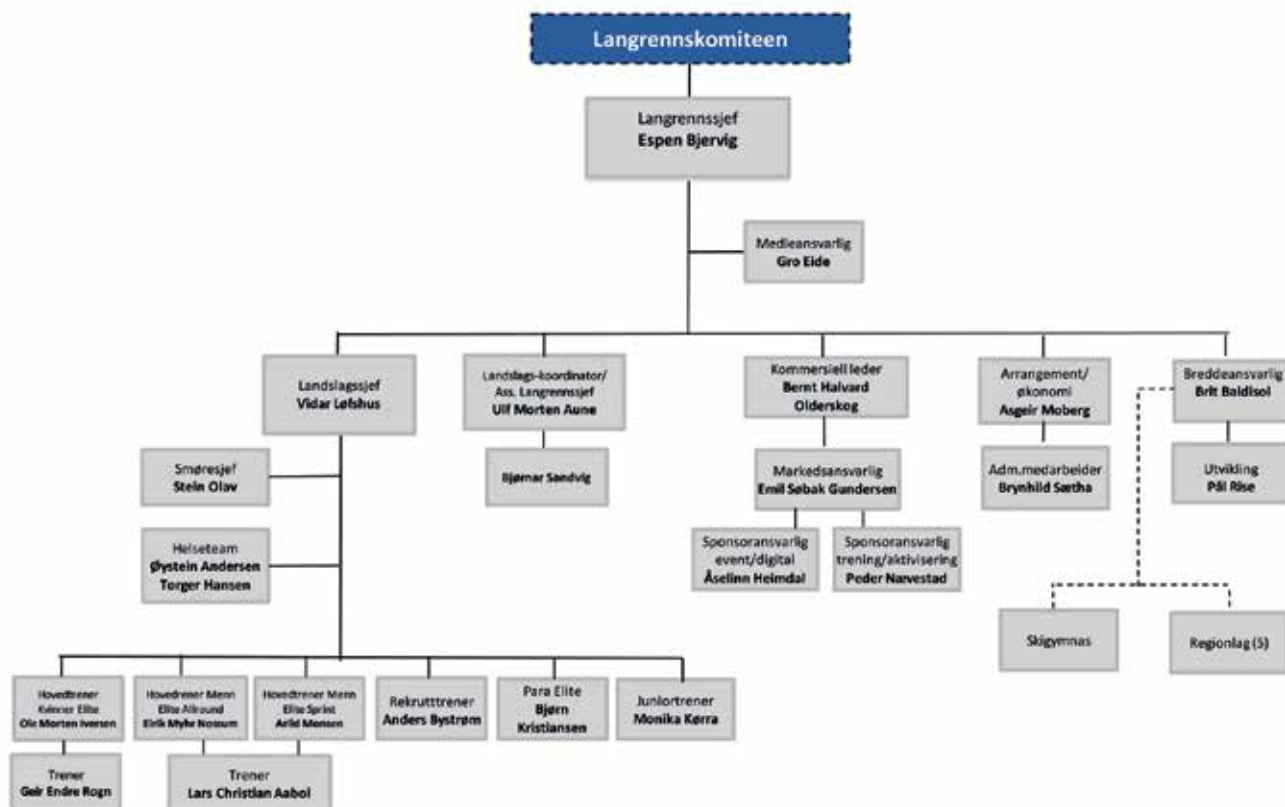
Langrennskomiteen

Langrennssjef
Espen Bjervig

Medieansvarlig
Gro Eide

Landslagssjef
Vidar Løfshus

Landslags-koordinator/
Ass. Langrennssjef
Ulf Morten Aune

Kommersiell leder
Bernt Halvard
Olderskog

Arrangement/
økonomi
Asgeir Moberg

Breddeansvarlig
Brit Baldisol

Bjørnar Sandvig

Markedsansvarlig
Emil Søbak Gundersen

Adm.medarbeider
Brynhild Sætha

Utvikling
Pål Rise

Smøresjef
Stein Olav

Helseteam
Øystein Andersen
Torger Hansen

Sponsoransvarlig
event/digital
Åselinn Heimdal

Sponsoransvarlig
trening/aktivisering
Peder Narvestad

Skigymnas

Regionlag (5)

Hovedtrener
Kvinner Elite
Ole Morten Iversen

Hovedtrener Menn
Elite Allround
Eirik Myhr Nossum

Hovedtrener Menn
Elite Sprint
Arild Monsen

Rekrutttrener
Anders Byström

Para Elite
Bjørn
Kristiansen

Juniortrener
Monika Kørra

Trener
Geir Endre Rogn

Trener
Lars Christian Aabol